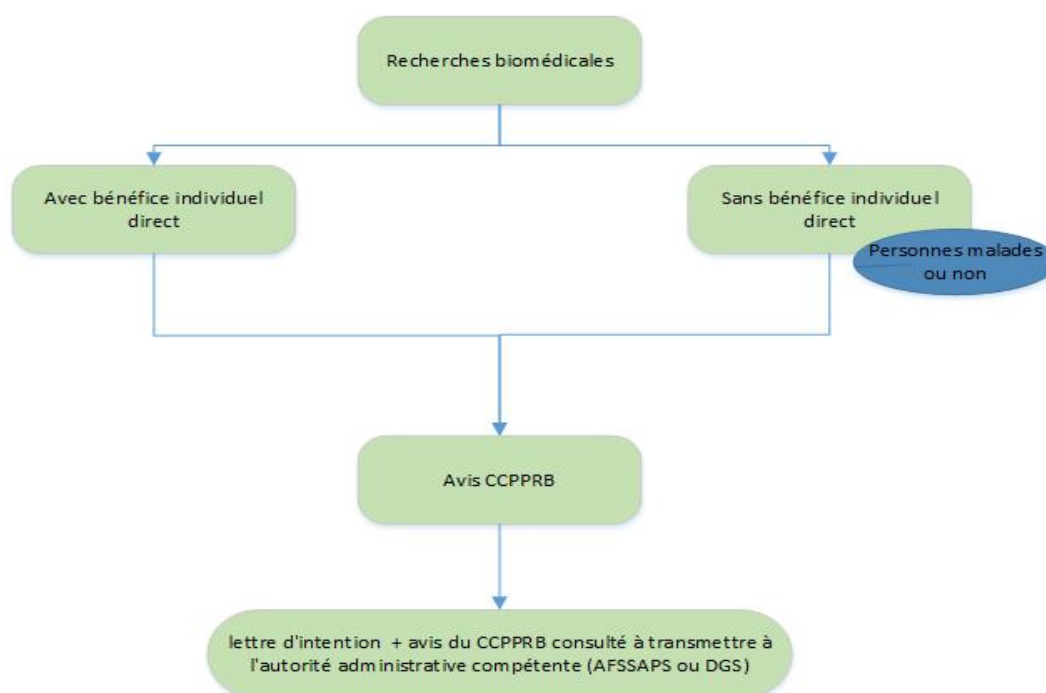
Recherches biomédicales

Avec bénéfice individuel direct

Sans bénéfice individuel direct

Personnes malades ou non

Avis CCPPRB

lettre d'intention + avis du CCPPRB consulté à transmettre à l'autorité administrative compétente (AFSSAPS ou DGS)